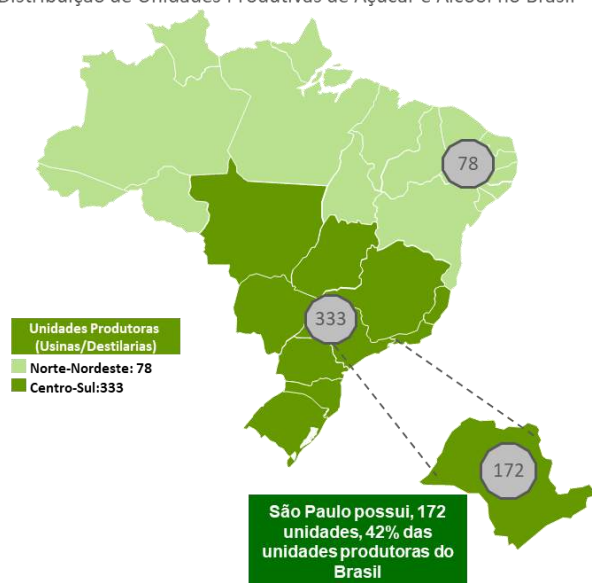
Distribuição de Unidades Produtivas de Açúcar e Álcool no Brasil

78

333

172

Unidades Produtoras (Usinas/Destilarias)

Norte-Nordeste: 78

Centro-Sul:333

São Paulo possui, 172 unidades, 42% das unidades produtoras do Brasil